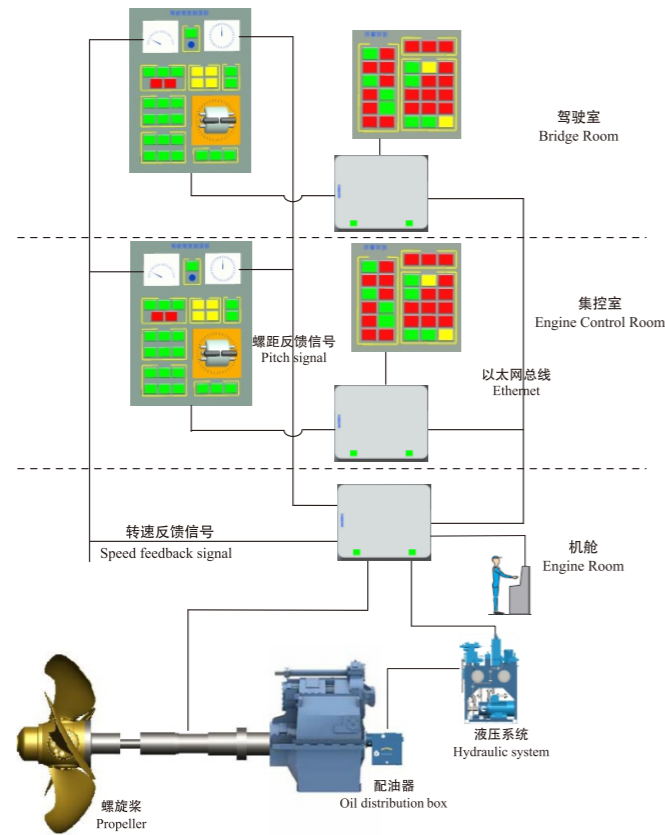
驾驶室
Bridge Room

集控室
Engine Control Room

螺距反馈信号
Pitch signal

以太网总线
Ethernet

转速反馈信号
Speed feedback signal

机舱
Engine Room

液压系统
Hydraulic system

配油器
Oil distribution box

螺旋桨
Propeller